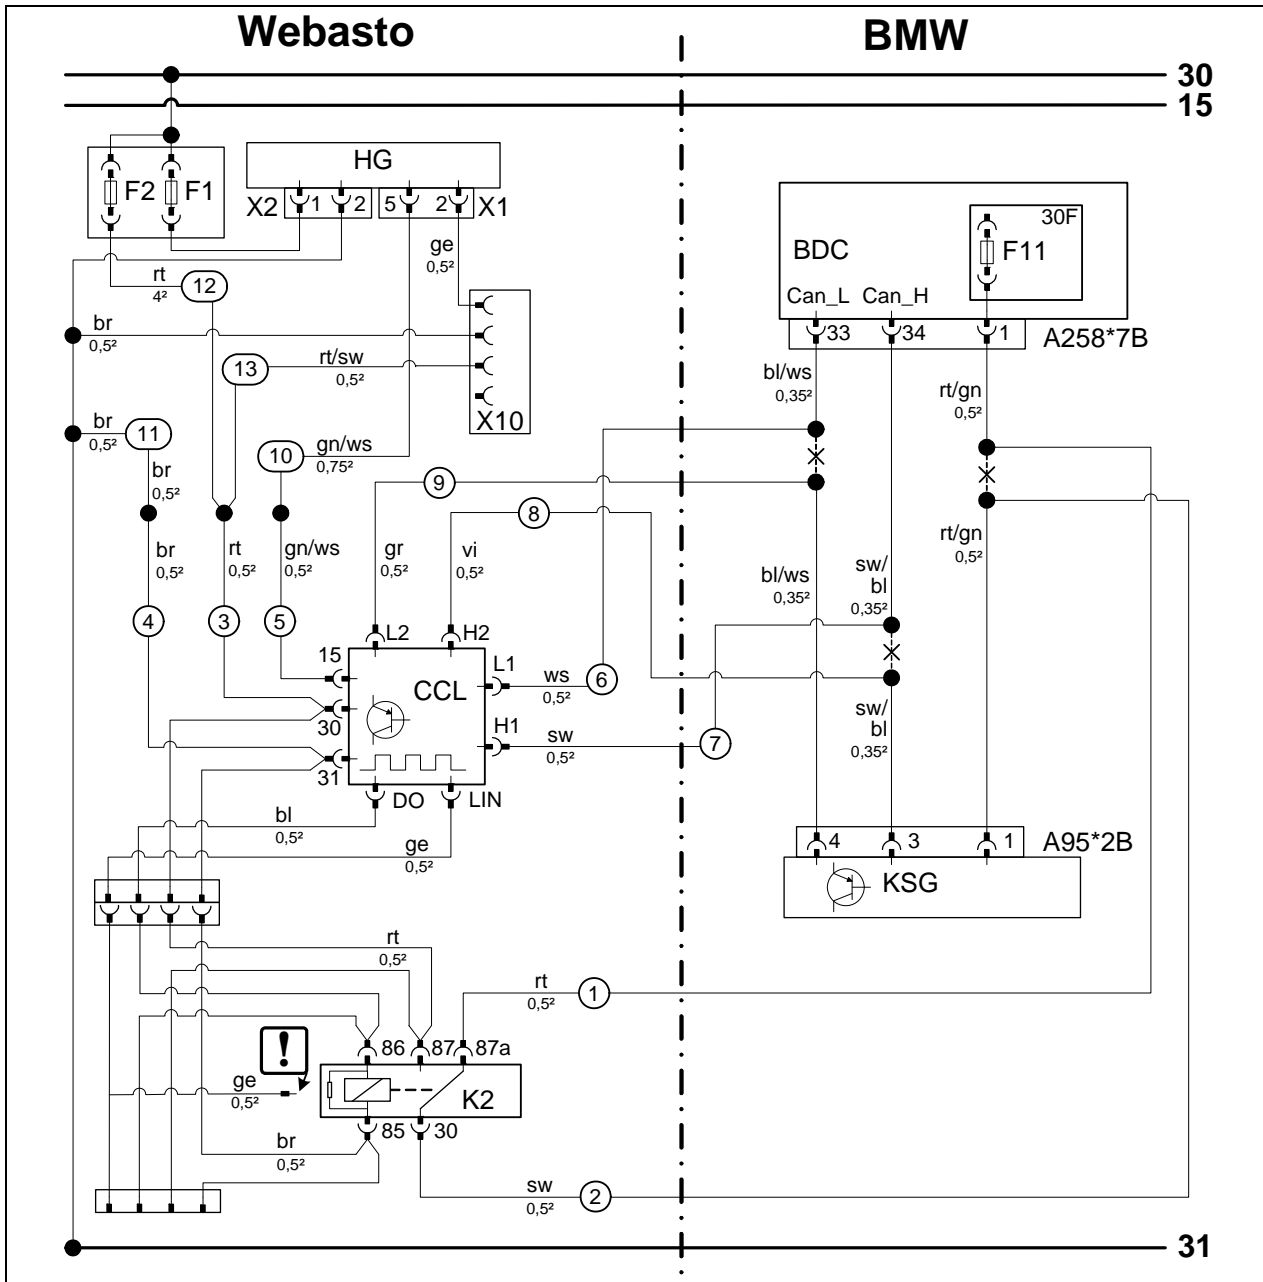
Webasto

BMW

30
15

HG
F2 F1
X2 1 2 5 2 X1
ge
0,5²
rt
4²
12
br
0,5²
13
rt/sw
0,5²
X10
br
0,5²
11
10
gn/ws
0,75²
br
0,5²
9
8
br
0,5²
rt
0,5²
gn/ws
0,5²
gr
0,5²
vi
0,5²
4
3
5
L2
H2
15
L1
CCL
ws
0,5²
6
30
H1
sw
0,5²
7
31
DO
LIN
bl
0,5²
ge
0,5²
rt
0,5²
rt
0,5²
1
86 87 87a
ge
0,5²
K2
85 30
br
0,5²
sw
0,5²
2

BDC
30F
F11
Can_L Can_H
33 34 1
A258*7B
bl/ws
0,35²
rt/gn
0,5²
rt/gn
0,5²
bl/ws
0,35²
sw/
bl
0,35²
sw/
bl
0,35²
4 3 1
A95*2B
KSG

31